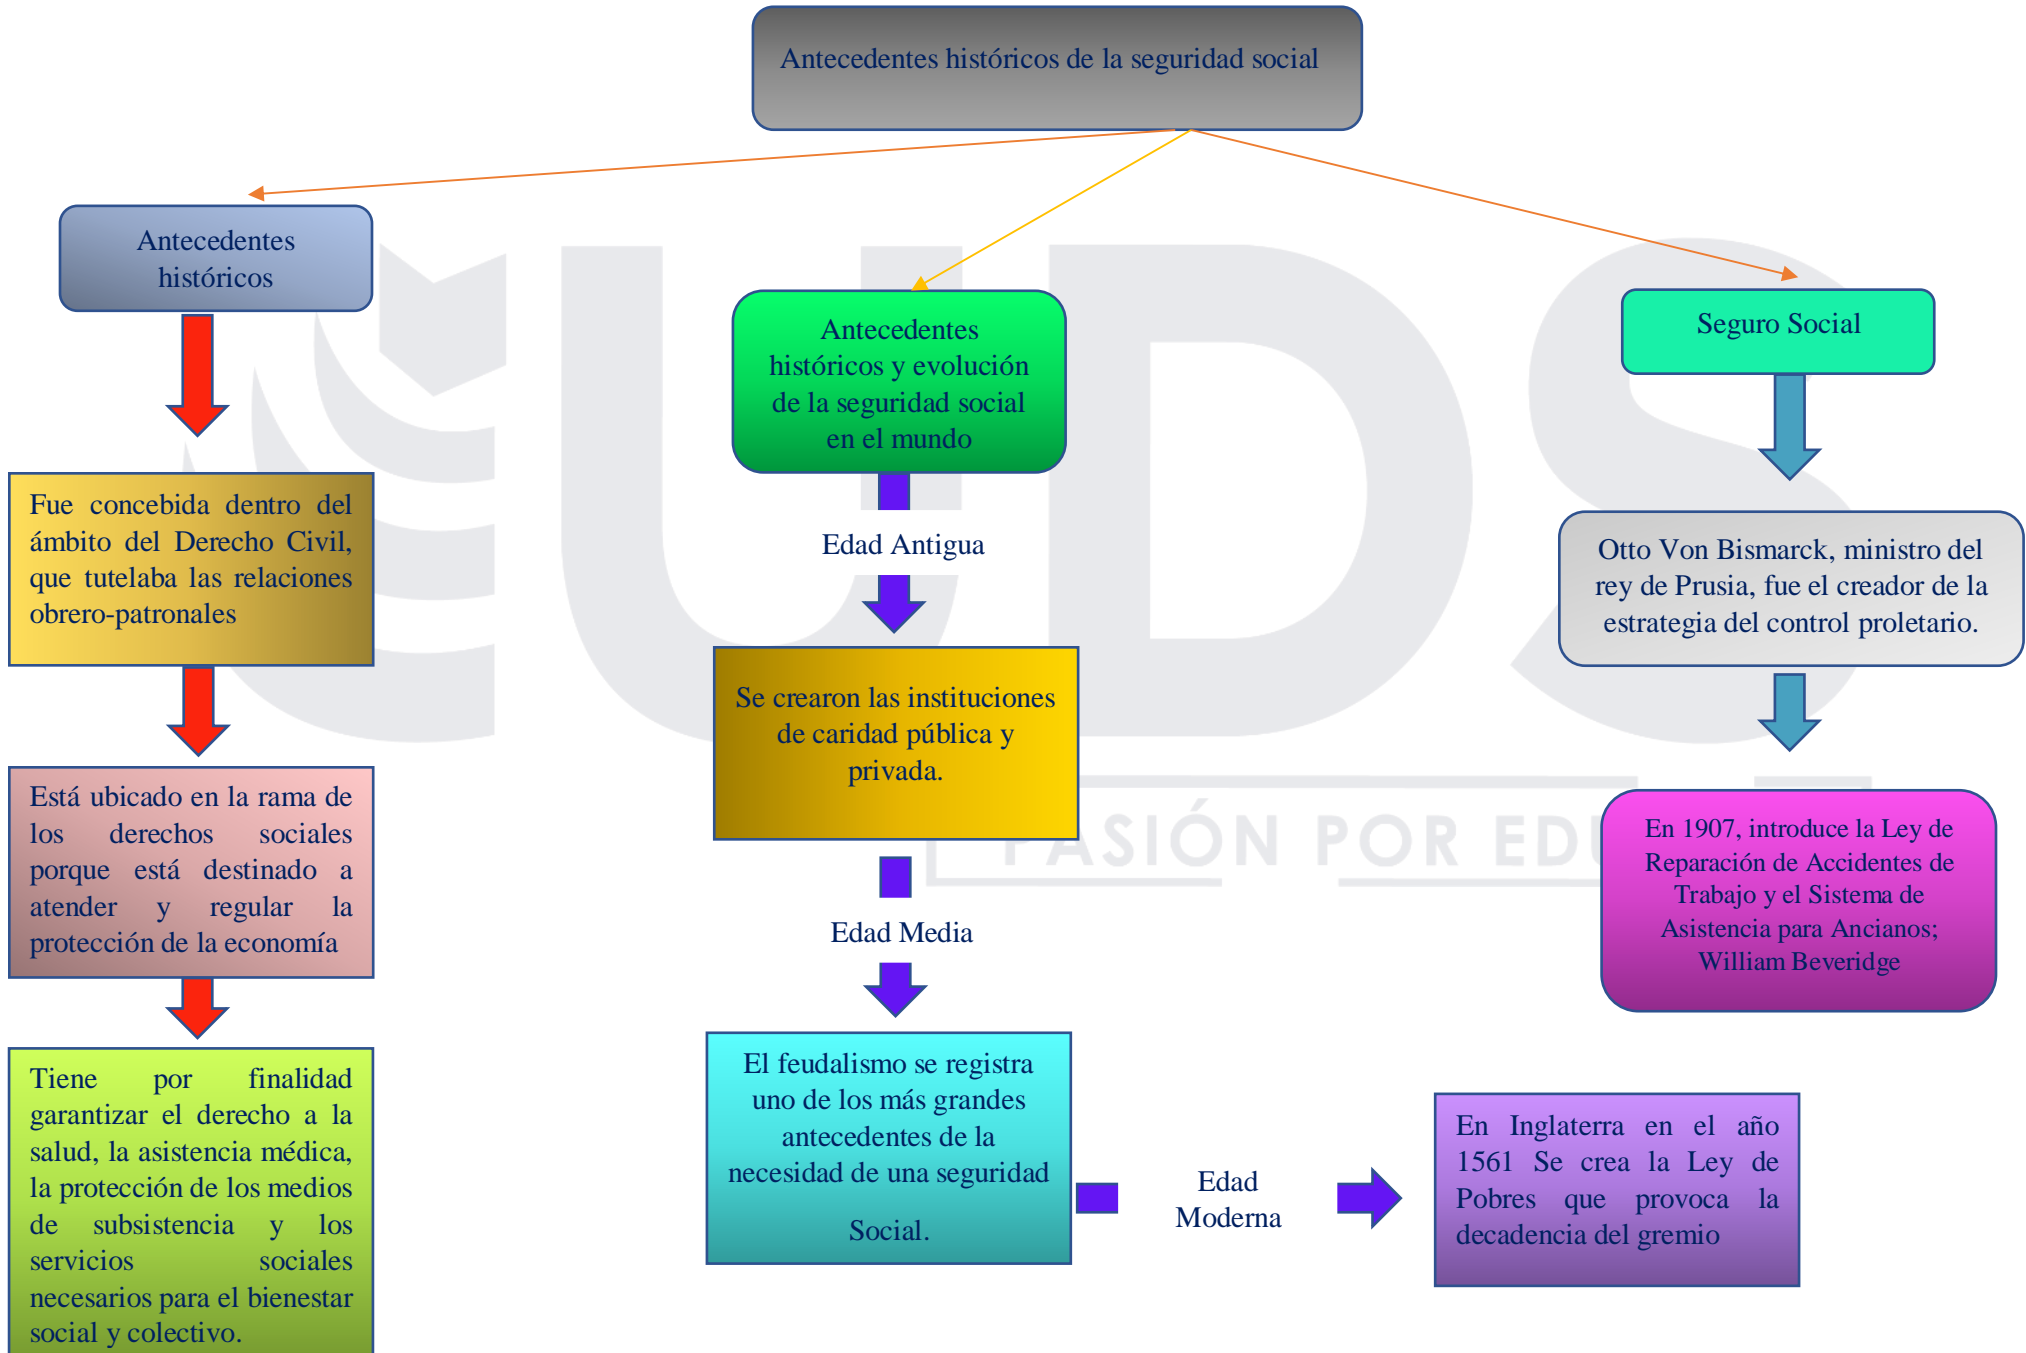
Antecedentes históricos de la seguridad social

Antecedentes históricos

Fue concebida dentro del ámbito del Derecho Civil, que tutelaba las relaciones obrero-patronales

Está ubicado en la rama de los derechos sociales porque está destinado a atender y regular la protección de la economía

Tiene por finalidad garantizar el derecho a la salud, la asistencia médica, la protección de los medios de subsistencia y los servicios sociales necesarios para el bienestar social y colectivo.

Antecedentes históricos y evolución de la seguridad social en el mundo

Edad Antigua

Se crearon las instituciones de caridad pública y privada.

Edad Media

El feudalismo se registra uno de los más grandes antecedentes de la necesidad de una seguridad Social.

Edad Moderna

En Inglaterra en el año 1561 Se crea la Ley de Pobres que provoca la decadencia del gremio

Seguro Social

Otto Von Bismarck, ministro del rey de Prusia, fue el creador de la estrategia del control proletario.

En 1907, introduce la Ley de Reparación de Accidentes de Trabajo y el Sistema de Asistencia para Ancianos; William Beveridge

PASIÓN POR EDU